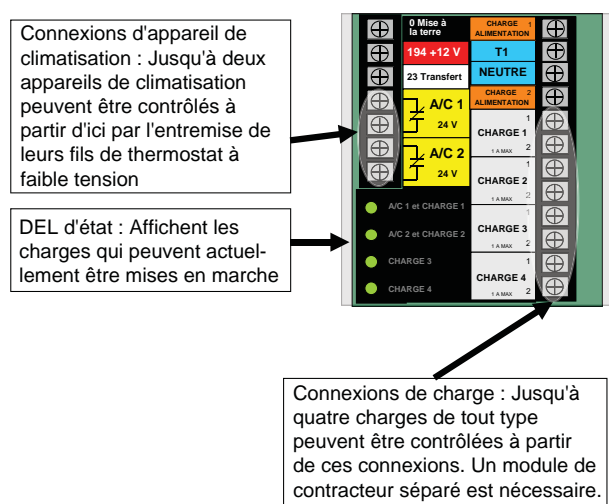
Connexions d'appareil de climatisation : Jusqu'à deux appareils de climatisation peuvent être contrôlés à partir d'ici par l'entremise de leurs fils de thermostat à faible tension

DEL d'état : Affichent les charges qui peuvent actuellement être mises en marche

0 Mise à la terre

194 +12 V

23 Transfert

A/C 1
24 V

A/C 2
24 V

A/C 1 et CHARGE 1

A/C 2 et CHARGE 2

CHARGE 3

CHARGE 4

CHARGE ALIMENTATION 1

T1

NEUTRE

CHARGE ALIMENTATION 2

1
CHARGE 1
1 A MAX 2

1
CHARGE 2
1 A MAX 2

1
CHARGE 3
1 A MAX 2

1
CHARGE 4
1 A MAX 2

Connexions de charge : Jusqu'à quatre charges de tout type peuvent être contrôlées à partir de ces connexions. Un module de contracteur séparé est nécessaire.